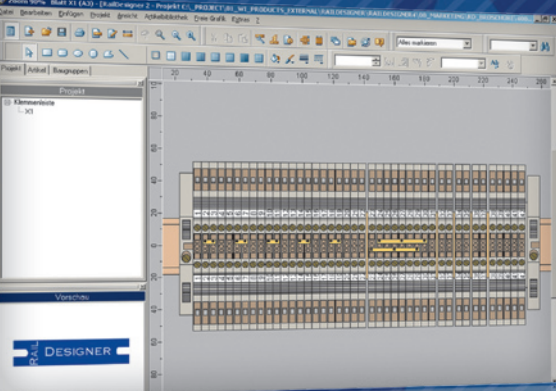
Zoom 90% Blatt X1 (A3) - [RailDesigner 2 - Projekt C:\_PROJECT\RD_WI_PRODUCTS_EXTERNAL\RAILDESIGNER\RAILDESIGNER4\00_MARKETING\RD_BROSCHURE\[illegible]

Datei Bearbeiten Einfügen Projekt Ansicht Artikelbibliothek Freie Grafik Extras ?

Alles markieren

Projekt Artikel Baugruppen

Projekt

Klemmenleiste

X1

Vorschau

RAIL DESIGNER

20 40 60 80 100 120 140 160 180 200 220 240

20 40 60 80 100 120